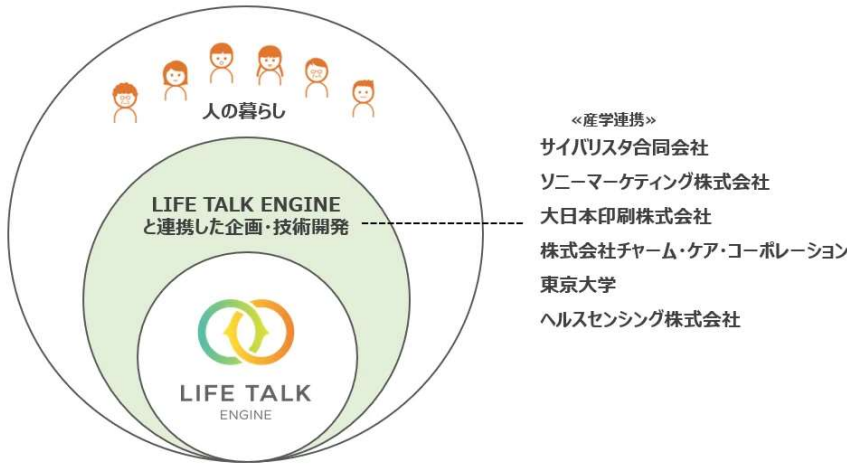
人の暮らし

LIFE TALK ENGINE
と連携した企画・技術開発

LIFE TALK
ENGINE

«産学連携»
サイバリスタ合同会社
ソニーマーケティング株式会社
大日本印刷株式会社
株式会社チャーム・ケア・コーポレーション
東京大学
ヘルスセンシング株式会社